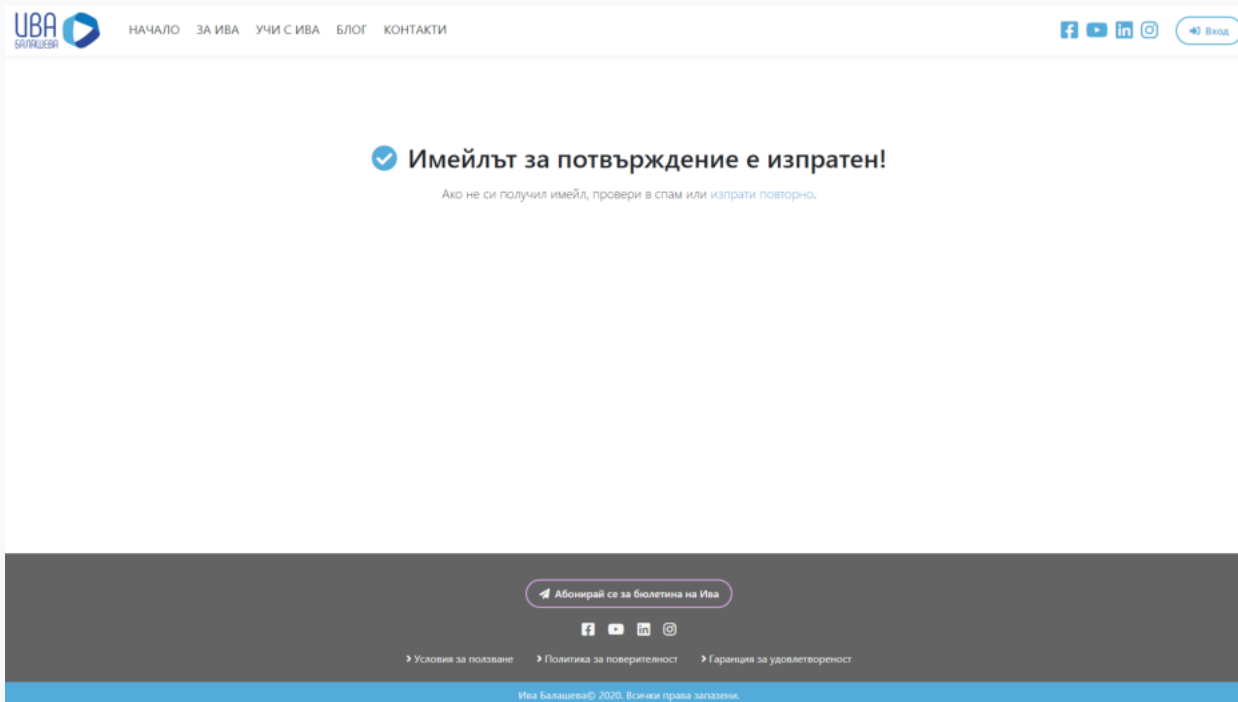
ИВА БАЛАШЕВА

НАЧАЛО ЗА ИВА УЧИ С ИВА БЛОГ КОНТАКТИ

Вход

Имейлът за потвърждение е изпратен!

Ако не си получил имейл, провери в спам или изпрати повторно.

Абонирай се за бюлетина на Ива

Условия за ползване Политика за поверителност Гаранция за удовлетвореност

Ива Балашева© 2020. Всички права запазени.